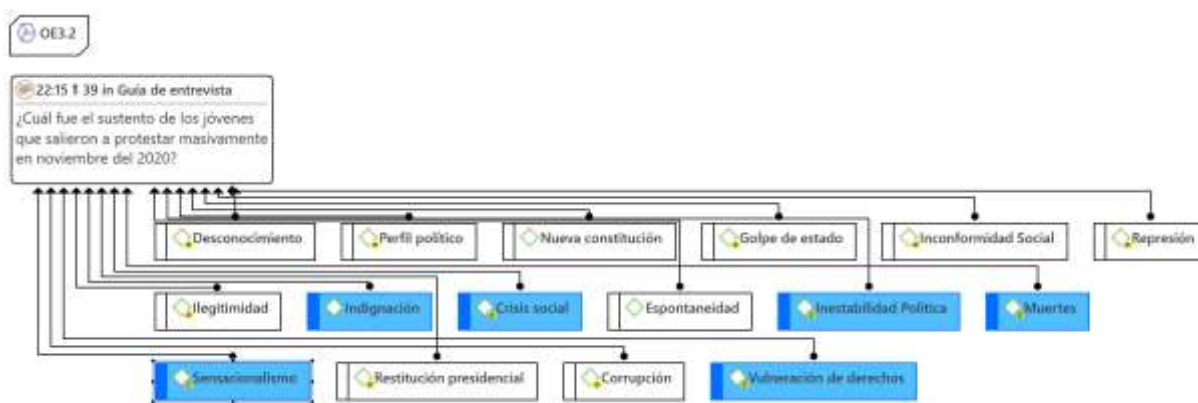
OE3.2

22:15 ¶ 39 in Guía de entrevista
¿Cuál fue el sustento de los jóvenes que salieron a protestar masivamente en noviembre del 2020?

Desconocimiento
Perfil político
Nueva constitución
Golpe de estado
Inconformidad Social
Represión
Ilegitimidad
Indignación
Crisis social
Espontaneidad
Inestabilidad Política
Muertes
Sensacionalismo
Restitución presidencial
Corrupción
Vulneración de derechos